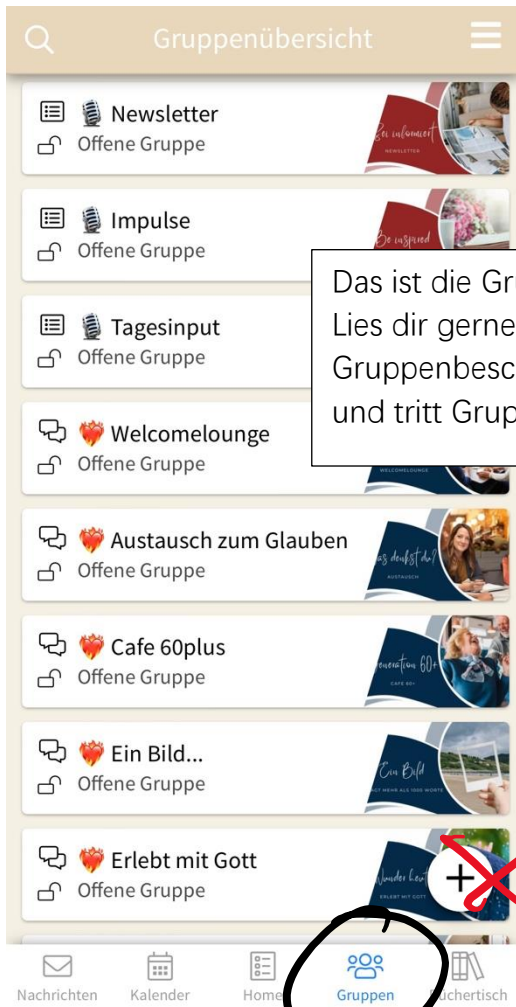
Gruppenübersicht

Newsletter
Offene Gruppe
Bei informiert
NEWSLETTER

Impulse
Offene Gruppe
Be inspired

Das ist die Gr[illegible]
Lies dir gerne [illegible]
Gruppenbesc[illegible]
und tritt Grup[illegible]

Tagesinput
Offene Gruppe

Welcomelounge
Offene Gruppe
WELCOMELOUNGE

Austausch zum Glauben
Offene Gruppe
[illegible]s denkst du?
AUSTAUSCH

Cafe 60plus
Offene Gruppe
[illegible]eneration 60+
CAFE 60+

Ein Bild...
Offene Gruppe
Ein Bild
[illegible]AGT MEHR ALS 1000 WORTE

Erlebt mit Gott
Offene Gruppe
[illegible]under Leut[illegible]
ERLEBT MIT GOTT

+

Nachrichten
Kalender
Home
Gruppen
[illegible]üchertisch